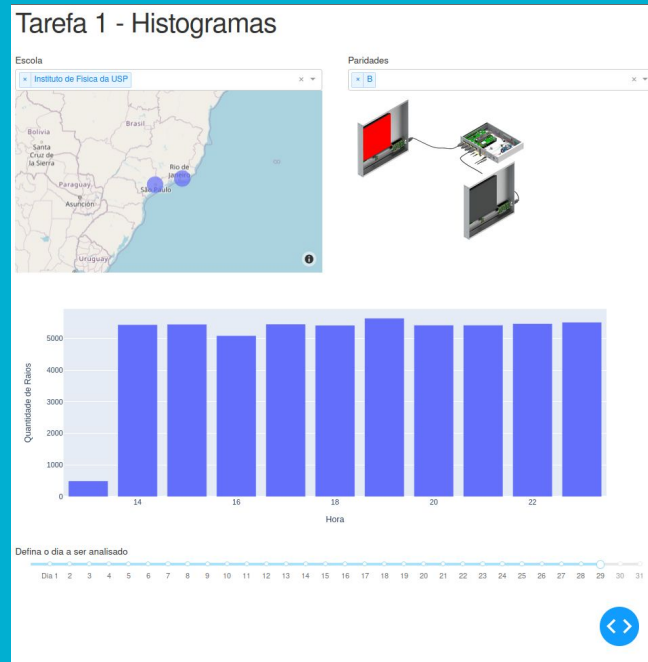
Tarefa 1 - Histogramas

Escola
× Instituto de Fisica da USP
× ▾

Paridades
× B
× ▾

Brasil
Bolivia
Santa Cruz de la Sierra
Paraguay
Asunción
Rio de Janeiro
São Paulo
Uruguay

Quantidade de Raios
0
1000
2000
3000
4000
5000
14
16
18
20
22
Hora

Defina o dia a ser analisado
Dia 1 2 3 4 5 6 7 8 9 10 11 12 13 14 15 16 17 18 19 20 21 22 23 24 25 26 27 28 29 30 31